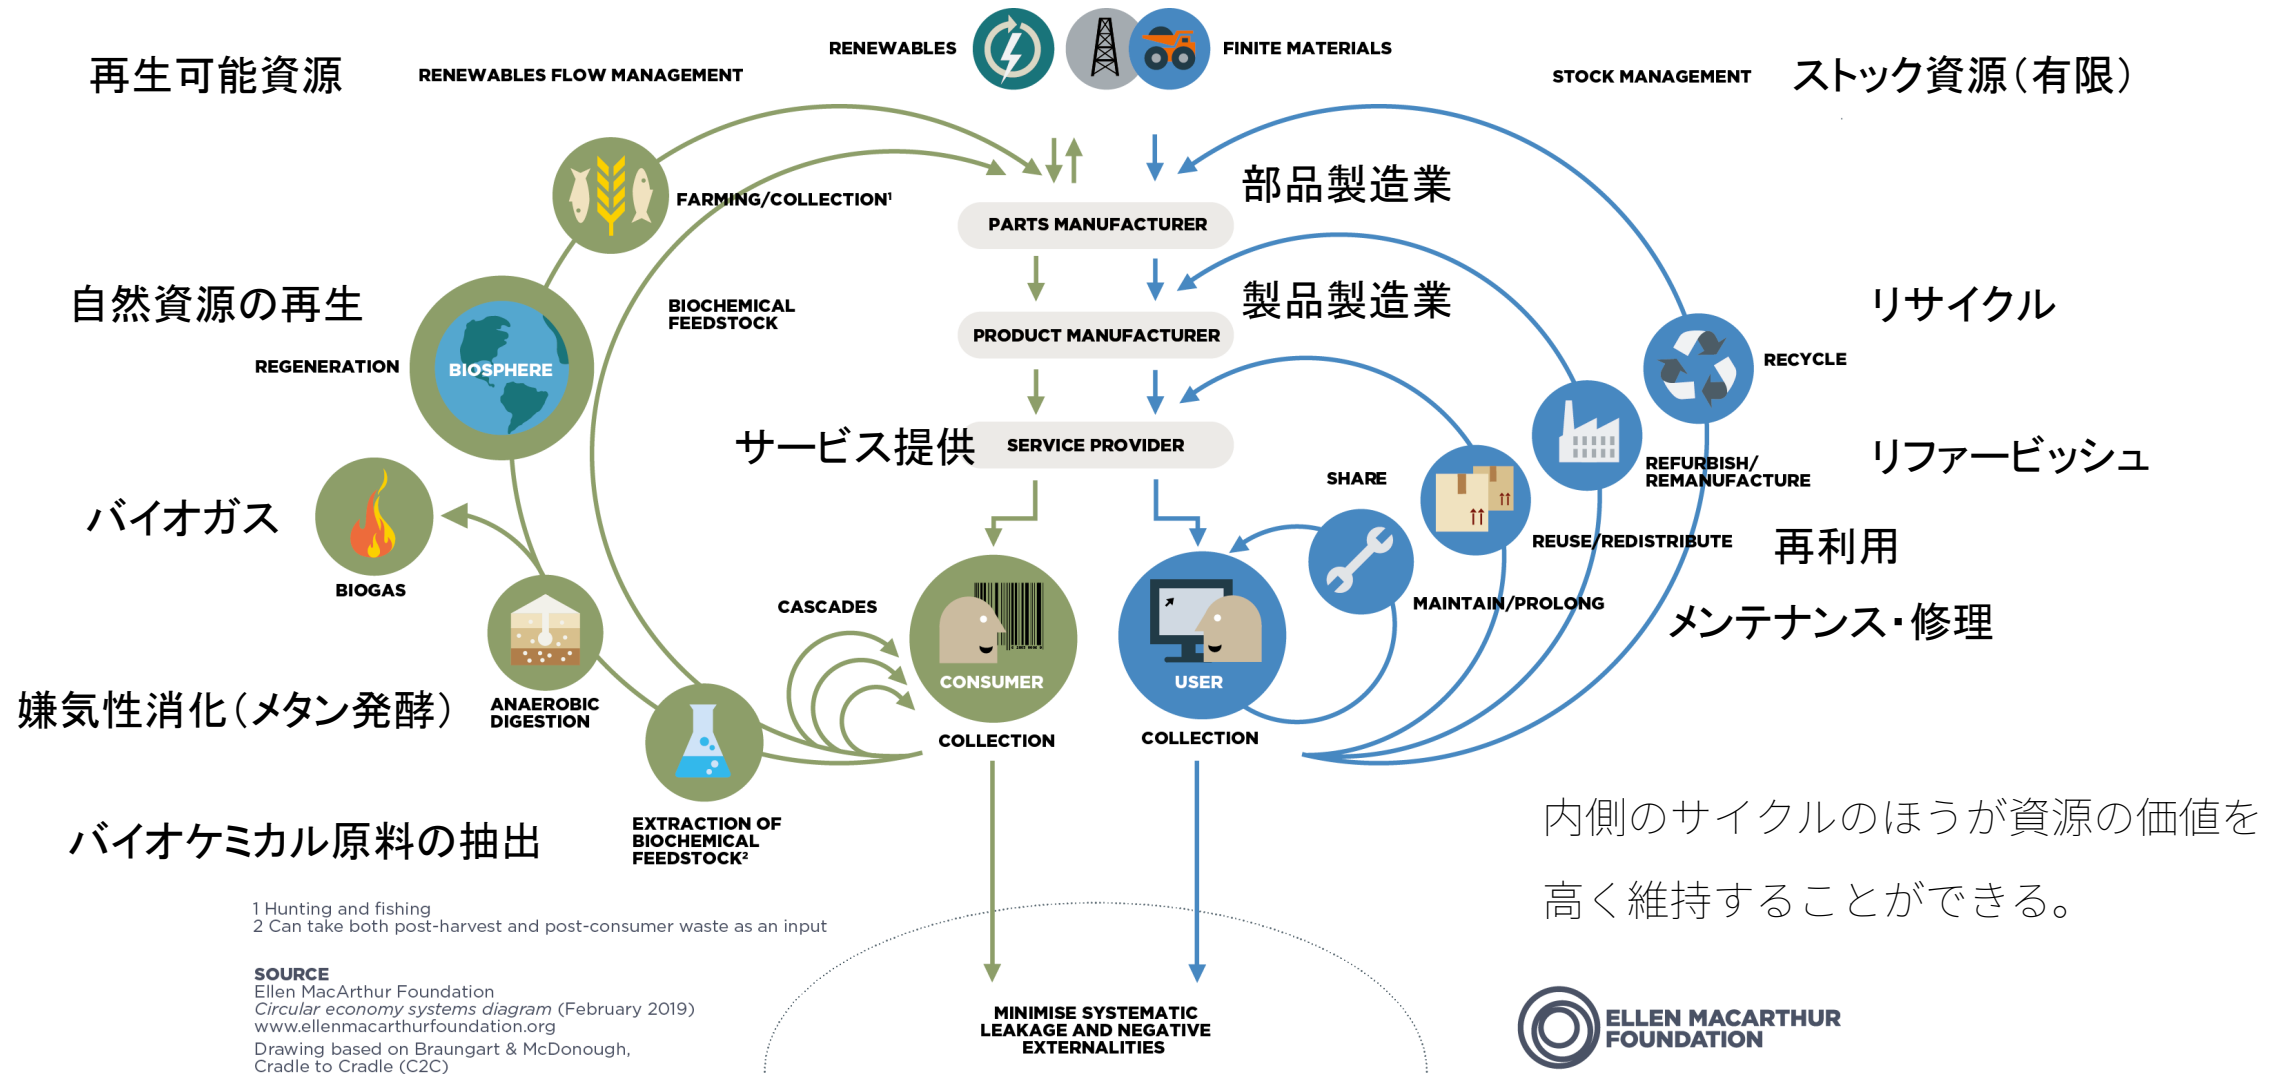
再生可能資源

RENEWABLES FLOW MANAGEMENT

RENEWABLES

FINITE MATERIALS

STOCK MANAGEMENT

ストック資源(有限)

部品製造業

FARMING/COLLECTION¹

PARTS MANUFACTURER

自然資源の再生

BIOCHEMICAL FEEDSTOCK

製品製造業

PRODUCT MANUFACTURER

リサイクル

RECYCLE

REGENERATION

BIOSPHERE

サービス提供

SERVICE PROVIDER

リファービッシュ

REFURBISH/ REMANUFACTURE

SHARE

バイオガス

BIOGAS

REUSE/REDISTRIBUTE

再利用

CASCADES

CONSUMER

USER

MAINTAIN/PROLONG

メンテナンス・修理

嫌気性消化(メタン発酵)

ANAEROBIC DIGESTION

COLLECTION

COLLECTION

内側のサイクルのほうが資源の価値を高く維持することができる。

バイオケミカル原料の抽出

EXTRACTION OF BIOCHEMICAL FEEDSTOCK²

1 Hunting and fishing
2 Can take both post-harvest and post-consumer waste as an input

SOURCE
Ellen MacArthur Foundation
Circular economy systems diagram (February 2019)
www.ellenmacarthurfoundation.org
Drawing based on Braungart & McDonough, Cradle to Cradle (C2C)

MINIMISE SYSTEMATIC LEAKAGE AND NEGATIVE EXTERNALITIES

ELLEN MACARTHUR FOUNDATION